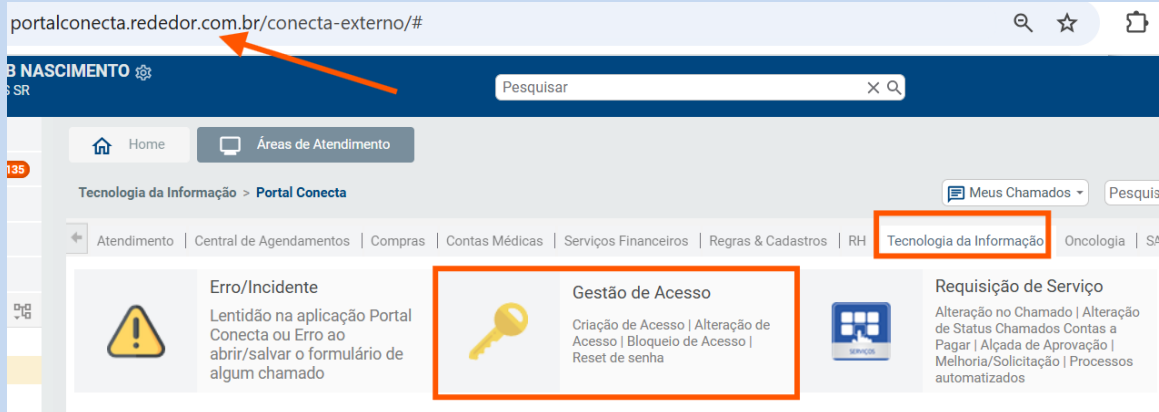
portalconecta.rededor.com.br/conecta-externo/#

B NASCIMENTO
S SR

Pesquisar

135

Home

Áreas de Atendimento

Tecnologia da Informação > Portal Conecta

Meus Chamados

Pesquis

Atendimento | Central de Agendamentos | Compras | Contas Médicas | Serviços Financeiros | Regras & Cadastros | RH | Tecnologia da Informação | Oncologia | SA

Erro/Incidente
Lentidão na aplicação Portal Conecta ou Erro ao abrir/salvar o formulário de algum chamado

Gestão de Acesso
Criação de Acesso | Alteração de Acesso | Bloqueio de Acesso | Reset de senha

SERVIÇOS

Requisição de Serviço
Alteração no Chamado | Alteração de Status Chamados Contas a Pagar | Alçada de Aprovação | Melhoria/Solicitação | Processos automatizados